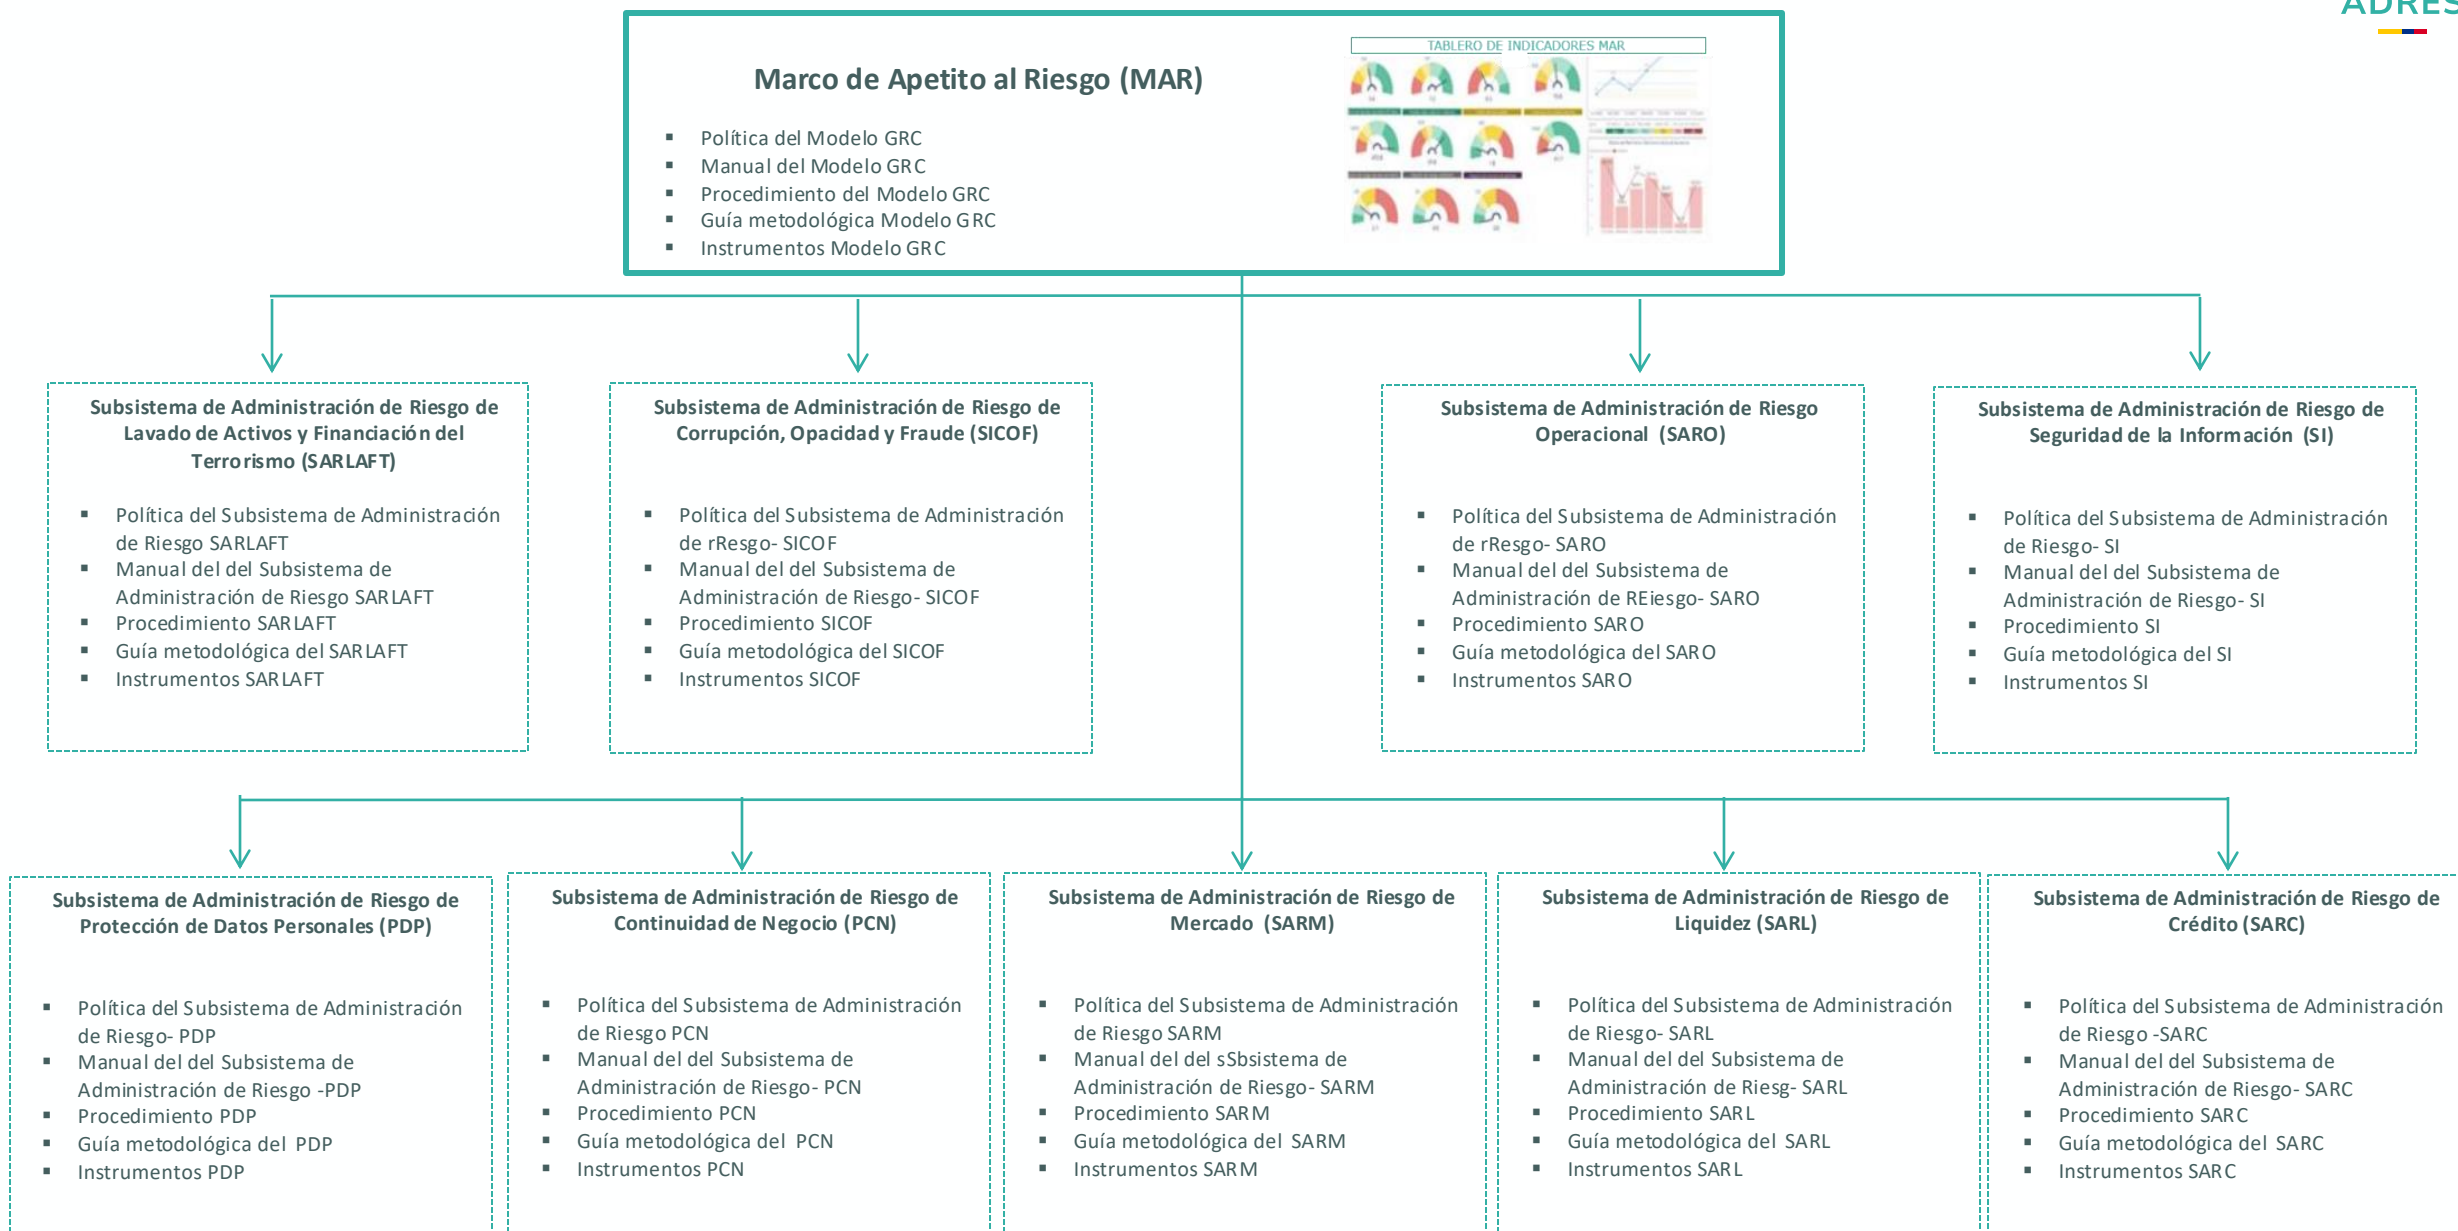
ADRES

Marco de Apetito al Riesgo (MAR)

- Política del Modelo GRC
- Manual del Modelo GRC
- Procedimiento del Modelo GRC
- Guía metodológica Modelo GRC
- Instrumentos Modelo GRC

TABLERO DE INDICADORES MAR

Subsistema de Administración de Riesgo de Lavado de Activos y Financiación del Terrorismo (SARLAFT)

- Política del Subsistema de Administración de Riesgo SARLAFT
- Manual del del Subsistema de Administración de Riesgo SARLAFT
- Procedimiento SARLAFT
- Guía metodológica del SARLAFT
- Instrumentos SARLAFT

Subsistema de Administración de Riesgo de Corrupción, Opacidad y Fraude (SICOF)

- Política del Subsistema de Administración de rResgo- SICOF
- Manual del del Subsistema de Administración de Riesgo- SICOF
- Procedimiento SICOF
- Guía metodológica del SICOF
- Instrumentos SICOF

Subsistema de Administración de Riesgo Operacional (SARO)

- Política del Subsistema de Administración de rResgo- SARO
- Manual del del Subsistema de Administración de REiesgo- SARO
- Procedimiento SARO
- Guía metodológica del SARO
- Instrumentos SARO

Subsistema de Administración de Riesgo de Seguridad de la Información (SI)

- Política del Subsistema de Administración de Riesgo- SI
- Manual del del Subsistema de Administración de Riesgo- SI
- Procedimiento SI
- Guía metodológica del SI
- Instrumentos SI

Subsistema de Administración de Riesgo de Protección de Datos Personales (PDP)

- Política del Subsistema de Administración de Riesgo- PDP
- Manual del del Subsistema de Administración de Riesgo -PDP
- Procedimiento PDP
- Guía metodológica del PDP
- Instrumentos PDP

Subsistema de Administración de Riesgo de Continuidad de Negocio (PCN)

- Política del Subsistema de Administración de Riesgo PCN
- Manual del del Subsistema de Administración de Riesgo- PCN
- Procedimiento PCN
- Guía metodológica del PCN
- Instrumentos PCN

Subsistema de Administración de Riesgo de Mercado (SARM)

- Política del Subsistema de Administración de Riesgo SARM
- Manual del del sSbsistema de Administración de Riesgo- SARM
- Procedimiento SARM
- Guía metodológica del SARM
- Instrumentos SARM

Subsistema de Administración de Riesgo de Liquidez (SARL)

- Política del Subsistema de Administración de Riesgo- SARL
- Manual del del Subsistema de Administración de Riesg- SARL
- Procedimiento SARL
- Guía metodológica del SARL
- Instrumentos SARL

Subsistema de Administración de Riesgo de Crédito (SARC)

- Política del Subsistema de Administración de Riesgo -SARC
- Manual del del Subsistema de Administración de Riesgo- SARC
- Procedimiento SARC
- Guía metodológica del SARC
- Instrumentos SARC